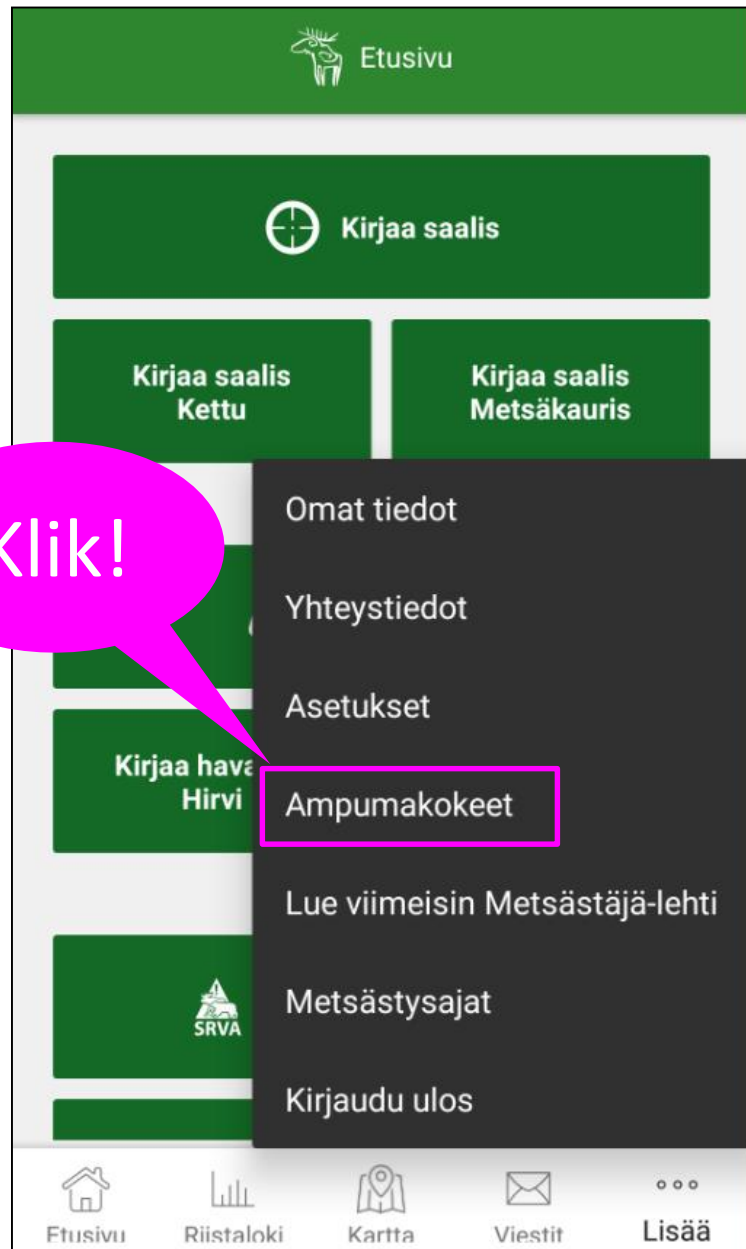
Etusivu

Kirjaa saalis

Kirjaa saalis Kettu

Kirjaa saalis Metsäkauris

Klik!

Omat tiedot

Yhteystiedot

Asetukset

Kirjaa hava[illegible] Hirvi

Ampumakokeet

Lue viimeisin Metsästäjä-lehti

SRVA

Metsästysajat

Kirjaudu ulos

Etusivu Riistaloki Kartta Viestit Lisää